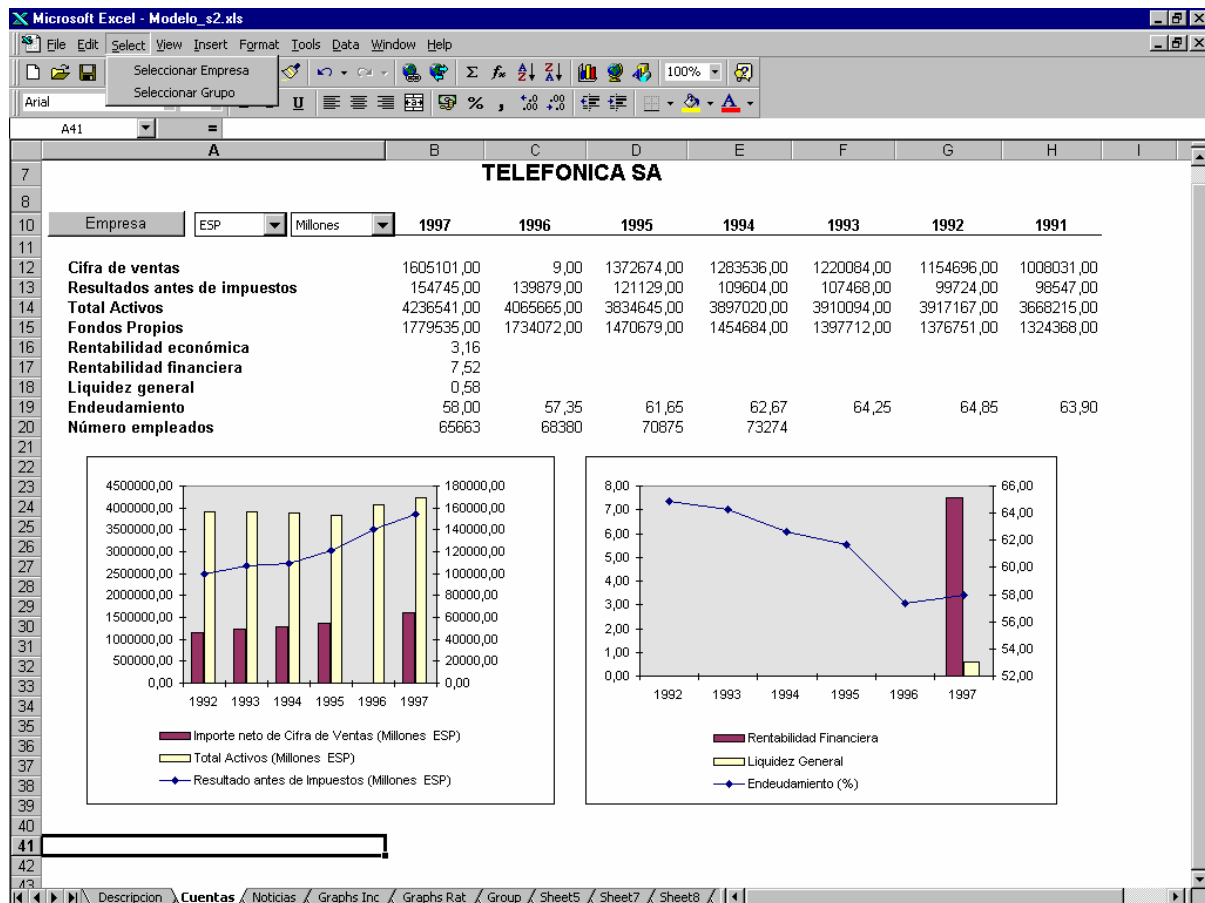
Microsoft Excel - Modelo_s2.xls

File Edit Select View Insert Format Tools Data Window Help

Seleccionar Empresa
Seleccionar Grupo

100%

Arial

A41 =

| | A | B | C | D | E | F | G | H | I |
|---|---|---|---|---|---|---|---|---|---|
| 7 | TELEFONICA SA | | | | | | | | |
| 8 | | | | | | | | | |
| 10 | Empresa ESP Millones | 1997 | 1996 | 1995 | 1994 | 1993 | 1992 | 1991 | |
| 11 | | | | | | | | | |
| 12 | Cifra de ventas | 1605101,00 | 9,00 | 1372674,00 | 1283536,00 | 1220084,00 | 1154696,00 | 1008031,00 | |
| 13 | Resultados antes de impuestos | 154745,00 | 139879,00 | 121129,00 | 109604,00 | 107468,00 | 99724,00 | 98547,00 | |
| 14 | Total Activos | 4236541,00 | 4065665,00 | 3834645,00 | 3897020,00 | 3910094,00 | 3917167,00 | 3668215,00 | |
| 15 | Fondos Propios | 1779535,00 | 1734072,00 | 1470679,00 | 1454684,00 | 1397712,00 | 1376751,00 | 1324368,00 | |
| 16 | Rentabilidad económica | 3,16 | | | | | | | |
| 17 | Rentabilidad financiera | 7,52 | | | | | | | |
| 18 | Liquidez general | 0,58 | | | | | | | |
| 19 | Endeudamiento | 58,00 | 57,35 | 61,65 | 62,67 | 64,25 | 64,85 | 63,90 | |
| 20 | Número empleados | 65663 | 68380 | 70875 | 73274 | | | | |

4500000,00 4000000,00 3500000,00 3000000,00 2500000,00 2000000,00 1500000,00 1000000,00 500000,00 0,00
180000,00 160000,00 140000,00 120000,00 100000,00 80000,00 60000,00 40000,00 20000,00 0,00
1992 1993 1994 1995 1996 1997
Importe neto de Cifra de Ventas (Millones ESP)
Total Activos (Millones ESP)
Resultado antes de Impuestos (Millones ESP)

8,00 7,00 6,00 5,00 4,00 3,00 2,00 1,00 0,00
66,00 64,00 62,00 60,00 58,00 56,00 54,00 52,00
1992 1993 1994 1995 1996 1997
Rentabilidad Financiera
Liquidez General
Endeudamiento (%)

Descripcion Cuentas Noticias Graphs Inc Graphs Rat Group Sheet5 Sheet7 Sheet8